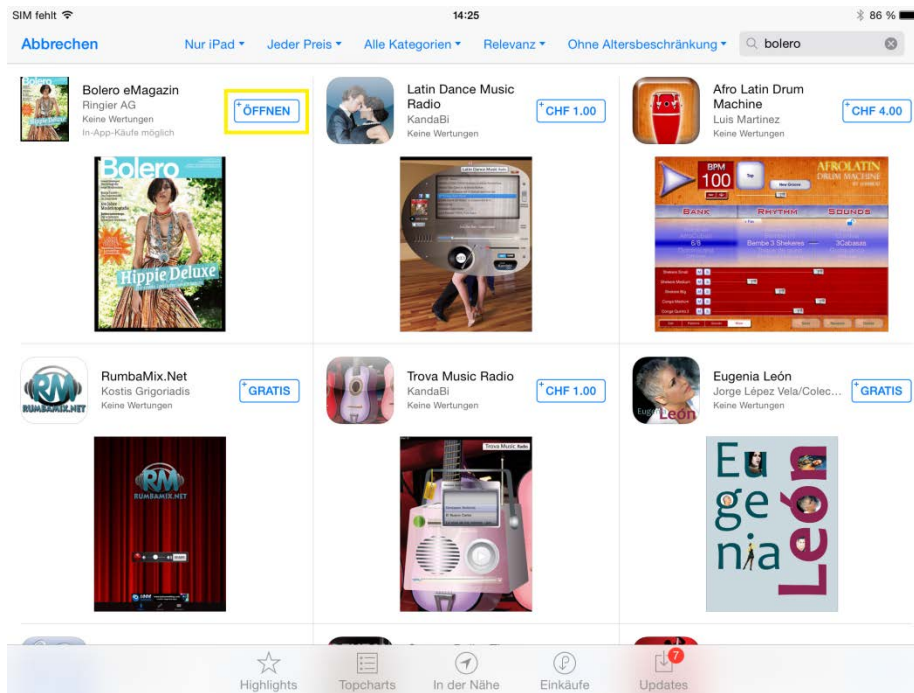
SIM fehlt

14:25

86 %

Abbrechen

Nur iPad ▾ Jeder Preis ▾ Alle Kategorien ▾ Relevanz ▾ Ohne Altersbeschränkung ▾

bolero

Bolero eMagazin
Ringier AG
Keine Wertungen
In-App-Käufe möglich

ÖFFNEN

Bolero

Hippie Deluxe

Latin Dance Music Radio
KandaBi
Keine Wertungen

CHF 1.00

Afro Latin Drum Machine
Luis Martinez
Keine Wertungen

CHF 4.00

BPM
100

AFROLATIN
DRUM MACHINE

BANK
RHYTHM
SOUNDS

RumbaMix.Net
Kostis Grigoriadis
Keine Wertungen

GRATIS

RUMBAMIX.NET

Trova Music Radio
KandaBi
Keine Wertungen

CHF 1.00

Eugenia León
Jorge Lépez Vela/Colec...
Keine Wertungen

GRATIS

Eu
ge
nia
León

Highlights

Topcharts

In der Nähe

Einkäufe

7
Updates